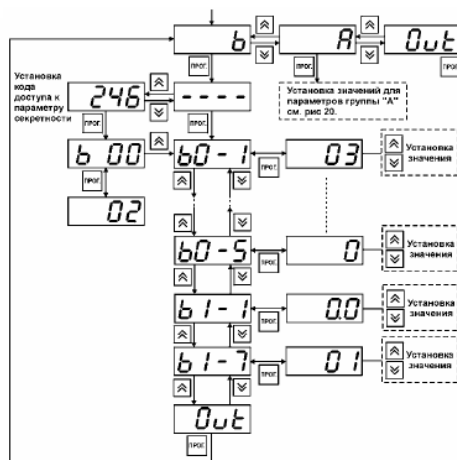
b
A
Out
ПРОГ.
Установка значений для параметров группы "А" см. рис 20.
Установка кода доступа к параметру секретности
246
----
ПРОГ.
ПРОГ.
ПРОГ.
b 00
b0 - 1
03
Установка значения
ПРОГ.
02
b0 - 5
0
Установка значения
ПРОГ.
b1 - 1
0.0
Установка значения
ПРОГ.
b1 - 7
01
Установка значения
ПРОГ.
Out
ПРОГ.